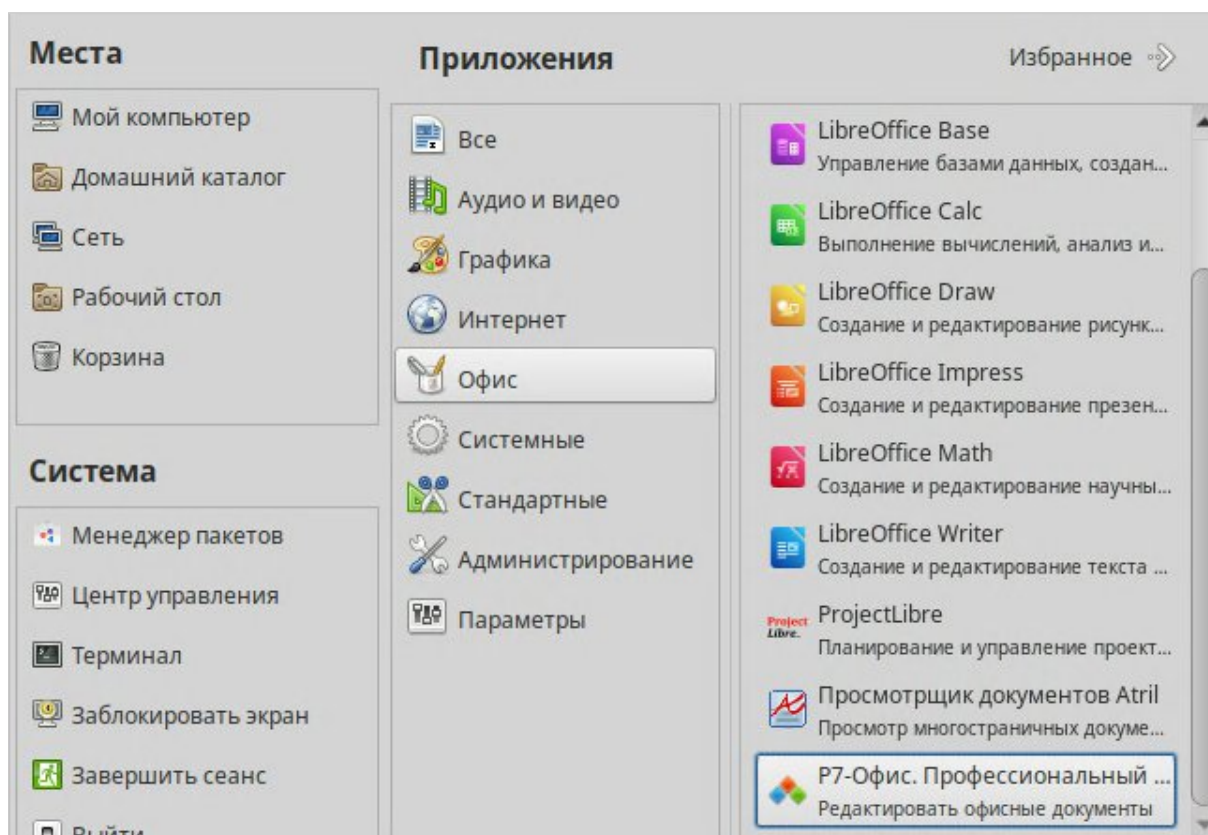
Места

Мой компьютер
Домашний каталог
Сеть
Рабочий стол
Корзина

Система

Менеджер пакетов
Центр управления
Терминал
Заблокировать экран
Завершить сеанс
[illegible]

Приложения

Все
Аудио и видео
Графика
Интернет
Офис
Системные
Стандартные
Администрирование
Параметры

Избранное

LibreOffice Base
Управление базами данных, создан...
LibreOffice Calc
Выполнение вычислений, анализ и...
LibreOffice Draw
Создание и редактирование рисунк...
LibreOffice Impress
Создание и редактирование презен...
LibreOffice Math
Создание и редактирование научны...
LibreOffice Writer
Создание и редактирование текста ...
Project Libre
ProjectLibre
Планирование и управление проект...
Просмотрщик документов Atril
Просмотр многостраничных докуме...
Р7-Офис. Профессиональный ...
Редактировать офисные документы